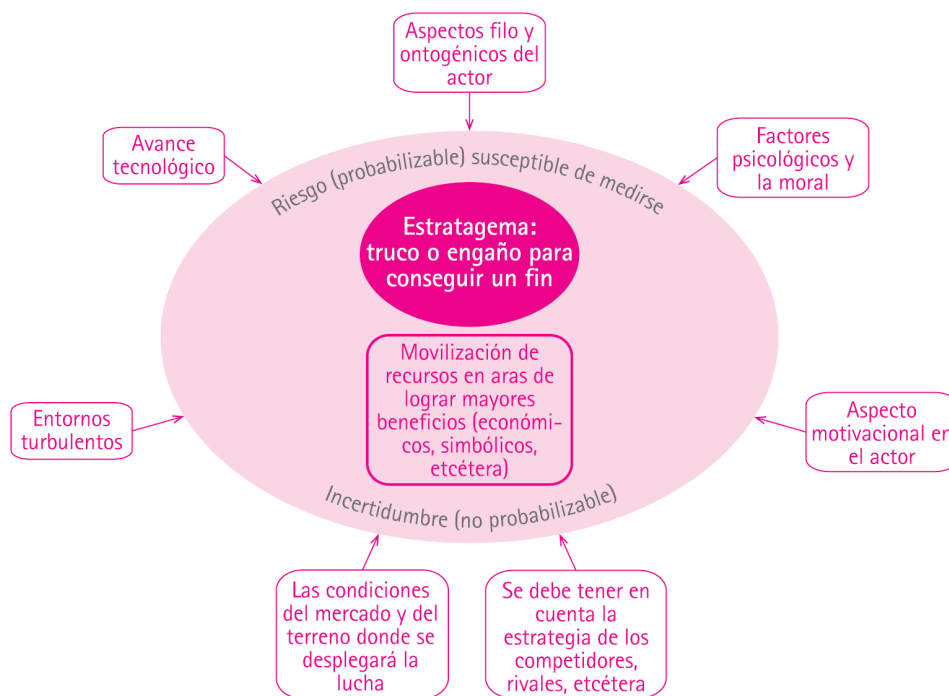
Aspectos filo y ontogénicos del actor

Avance tecnológico

Factores psicológicos y la moral

Riesgo (probabilizable) susceptible de medirse

Estratagema: truco o engaño para conseguir un fin

Movilización de recursos en aras de lograr mayores beneficios (económicos, simbólicos, etcétera)

Entornos turbulentos

Aspecto motivacional en el actor

Incertidumbre (no probabilizable)

Las condiciones del mercado y del terreno donde se desplegará la lucha

Se debe tener en cuenta la estrategia de los competidores, rivales, etcétera